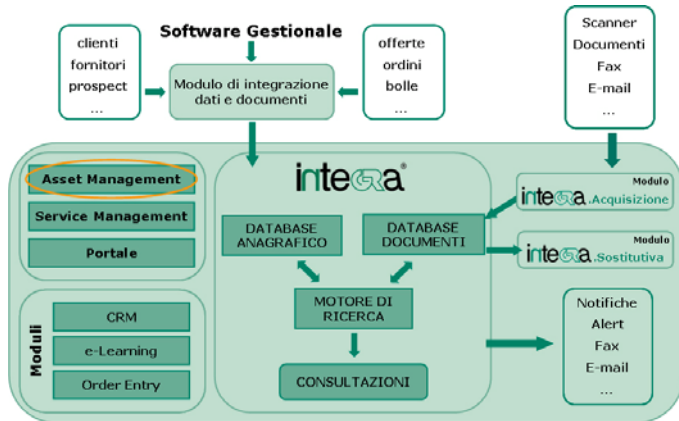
Software Gestionale

clienti
fornitori
prospect
...

Modulo di integrazione dati e documenti

offerte
ordini
bolle
...

Scanner
Documenti
Fax
E-mail
...

Asset Management

Service Management

Portale

integra®

DATABASE ANAGRAFICO

DATABASE DOCUMENTI

MOTORE DI RICERCA

CONSULTAZIONI

Modulo
integra.Acquisizione

Modulo
integra.Sostitutiva

Moduli

CRM

e-Learning

Order Entry

Notifiche
Alert
Fax
E-mail
...